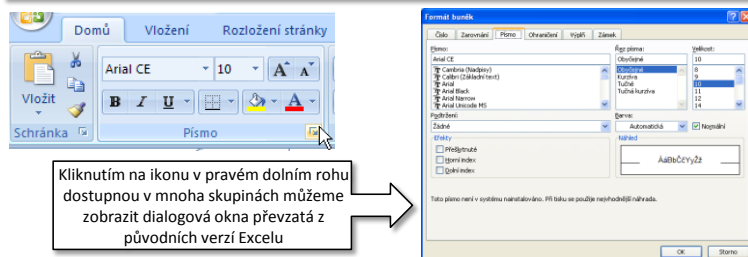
Domů Vložení Rozložení stránky

Vložit

Arial CE 10

B I U

Schránka

Písmo

Kliknutím na ikonu v pravém dolním rohu dostupnou v mnoha skupinách můžeme zobrazit dialogová okna převzatá z původních verzí Excelu

Formát buněk

Číslo Zarovnání Písmo Ohraničení Výplň Zámek

Písmo:
Arial CE
Cambria (Nadpisy)
Calibri (Základní text)
Arial
Arial Black
Arial Narrow
Arial Unicode MS

Řez písma:
Obyčejné
Obyčejné
Kurzíva
Tučné
Tučné kurzíva

Velikost:
10
8
9
10
11
12
14

Podtržení:
Žádné

Barva:
Automatická

Normální

Efekty
Přeškrtnuté
Horní index
Dolní index

Náhled
AaBbČčYyŽž

Toto písmo není v systému nainstalováno. Při tisku se použije nejvhodnější náhrada.

OK Storno